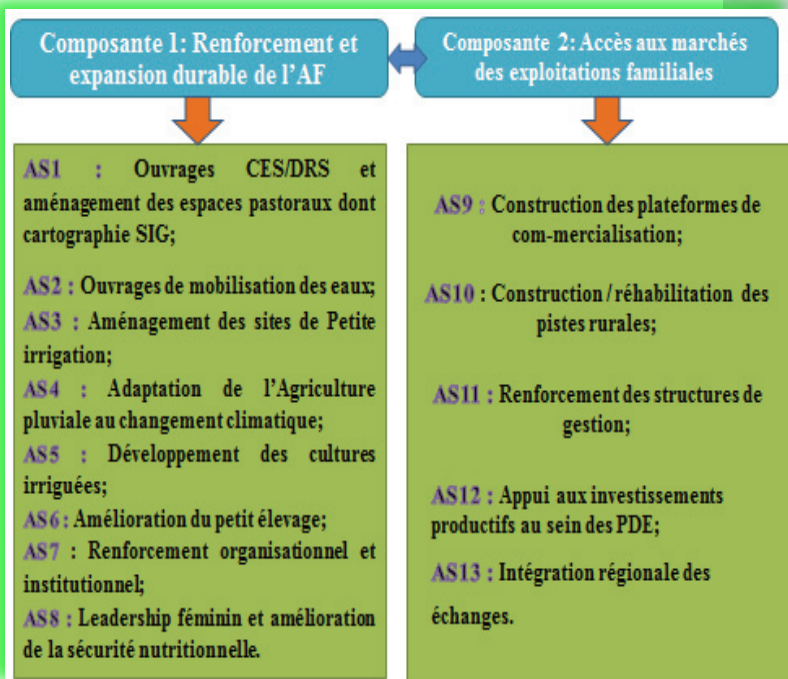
Composante 1: Renforcement et expansion durable de l'AF

Composante 2: Accès aux marchés des exploitations familiales

AS1 : Ouvrages CES/DRS et aménagement des espaces pastoraux dont cartographie SIG;

AS2 : Ouvrages de mobilisation des eaux;

AS3 : Aménagement des sites de Petite irrigation;

AS4 : Adaptation de l'Agriculture pluviale au changement climatique;

AS5 : Développement des cultures irriguées;

AS6 : Amélioration du petit élevage;

AS7 : Renforcement organisationnel et institutionnel;

AS8 : Leadership féminin et amélioration de la sécurité nutritionnelle.

AS9 : Construction des plateformes de com-mercialisation;

AS10 : Construction / réhabilitation des pistes rurales;

AS11 : Renforcement des structures de gestion;

AS12 : Appui aux investissements productifs au sein des PDE;

AS13 : Intégration régionale des échanges.